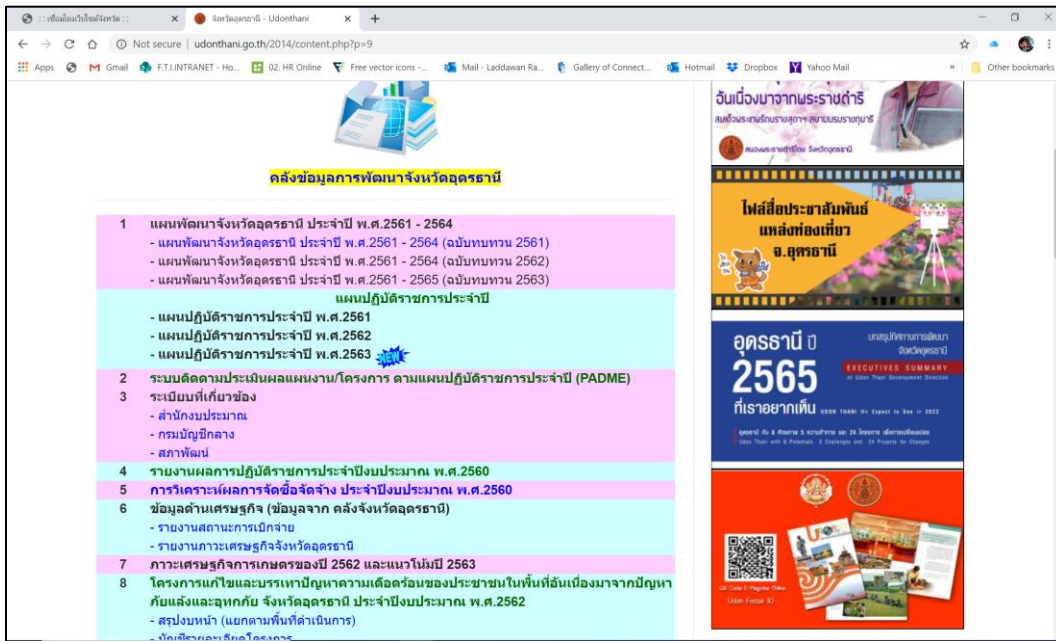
::เชื่อมโยงเว็บไซต์จังหวัด:: × จังหวัดอุดรธานี - Udonthani × +

Not secure | udonthani.go.th/2014/content.php?p=9

Apps Gmail F.T.I.INTRANET - Ho... 02. HR Online Free vector icons -... Mail - Laddawan Ra... Gallery of Connect... Hotmail Dropbox Yahoo Mail » Other bookmarks

คลังข้อมูลการพัฒนาจังหวัดอุดรธานี

1 แผนพัฒนาจังหวัดอุดรธานี ประจำปี พ.ศ.2561 - 2564
- แผนพัฒนาจังหวัดอุดรธานี ประจำปี พ.ศ.2561 - 2564 (ฉบับทบทวน 2561)
- แผนพัฒนาจังหวัดอุดรธานี ประจำปี พ.ศ.2561 - 2564 (ฉบับทบทวน 2562)
- แผนพัฒนาจังหวัดอุดรธานี ประจำปี พ.ศ.2561 - 2565 (ฉบับทบทวน 2563)
แผนปฏิบัติราชการประจำปี
- แผนปฏิบัติราชการประจำปี พ.ศ.2561
- แผนปฏิบัติราชการประจำปี พ.ศ.2562
- แผนปฏิบัติราชการประจำปี พ.ศ.2563 NEW
2 ระบบติดตามประเมินผลแผนงาน/โครงการ ตามแผนปฏิบัติราชการประจำปี (PADME)
3 ระเบียบที่เกี่ยวข้อง
- สำนักงบประมาณ
- กรมบัญชีกลาง
- สภาพัฒน์
4 รายงานผลการปฏิบัติราชการประจำปีงบประมาณ พ.ศ.2560
5 การวิเคราะห์ผลการจัดซื้อจัดจ้าง ประจำปีงบประมาณ พ.ศ.2560
6 ข้อมูลด้านเศรษฐกิจ (ข้อมูลจาก คลังจังหวัดอุดรธานี)
- รายงานสถานะการเบิกจ่าย
- รายงานภาวะเศรษฐกิจจังหวัดอุดรธานี
7 ภาวะเศรษฐกิจการเกษตรของปี 2562 และแนวโน้มปี 2563
8 โครงการแก้ไขและบรรเทาปัญหาความเดือดร้อนของประชาชนในพื้นที่อันเนื่องมาจากปัญหาภัยแล้งและอุทกภัย จังหวัดอุดรธานี ประจำปีงบประมาณ พ.ศ.2562
- สรุปงบหน้า (แยกตามพื้นที่ดำเนินการ)
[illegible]

อันเนื่องมาจากพระราชดำริ
สมเด็จพระเทพรัตนราชสุดาฯ สยามบรมราชกุมารี
สนองพระราชดำริโดย จังหวัดอุดรธานี

ไฟล์สื่อประชาสัมพันธ์
แหล่งท่องเที่ยว
จ.อุดรธานี

อุดรธานี ปี 2565 ที่เราอยากเห็น
บทสรุปผู้บริหารการพัฒนาจังหวัดอุดรธานี
EXECUTIVES SUMMARY
of Udon Thani Development Direction
UDON THANI We Expect to See in 2022
อุดรธานี กับ 8 ศักยภาพ 5 ความท้าทาย และ 24 โครงการ เพื่อการเปลี่ยนแปลง
Udon Thani with 8 Potentials, 5 Challenges and 24 Projects for Changes

QR Code E-Magazine Online
Udon Focus 10